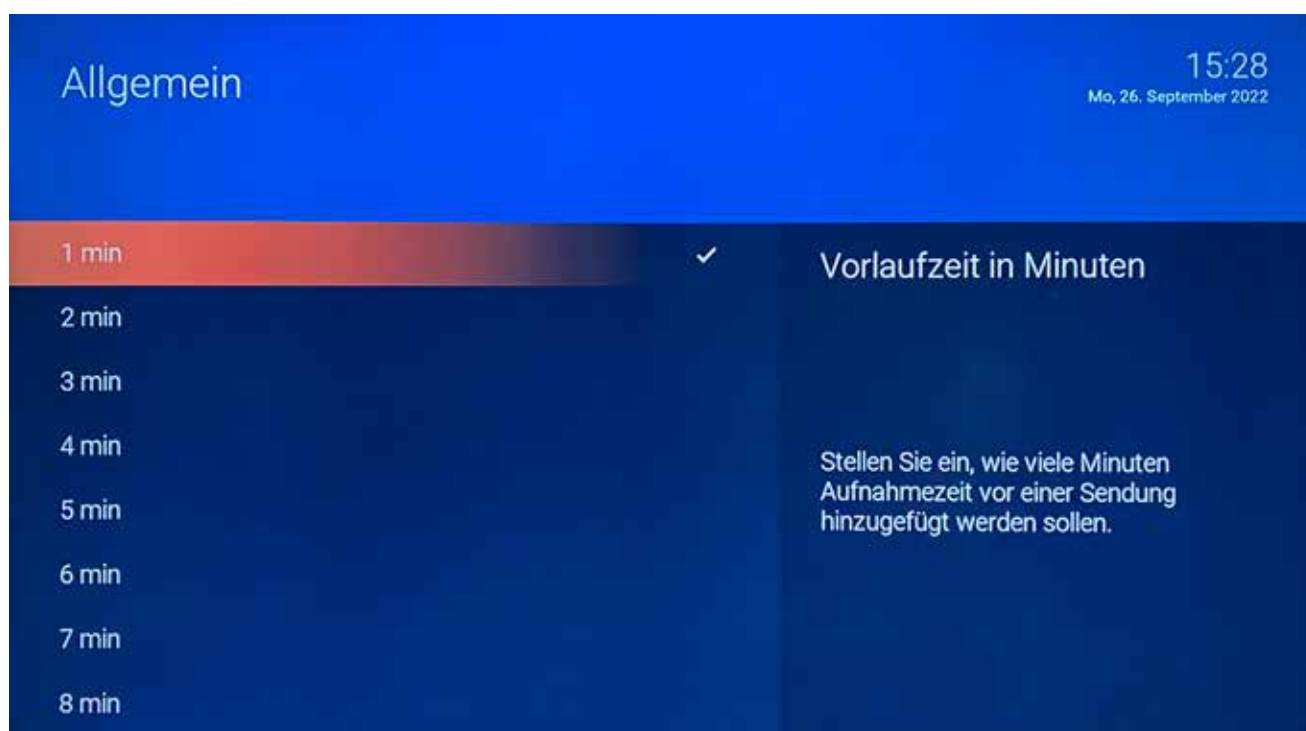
Allgemein

15:28
Mo, 26. September 2022

1 min ✓
2 min
3 min
4 min
5 min
6 min
7 min
8 min

Vorlaufzeit in Minuten

Stellen Sie ein, wie viele Minuten Aufnahmezeit vor einer Sendung hinzugefügt werden sollen.